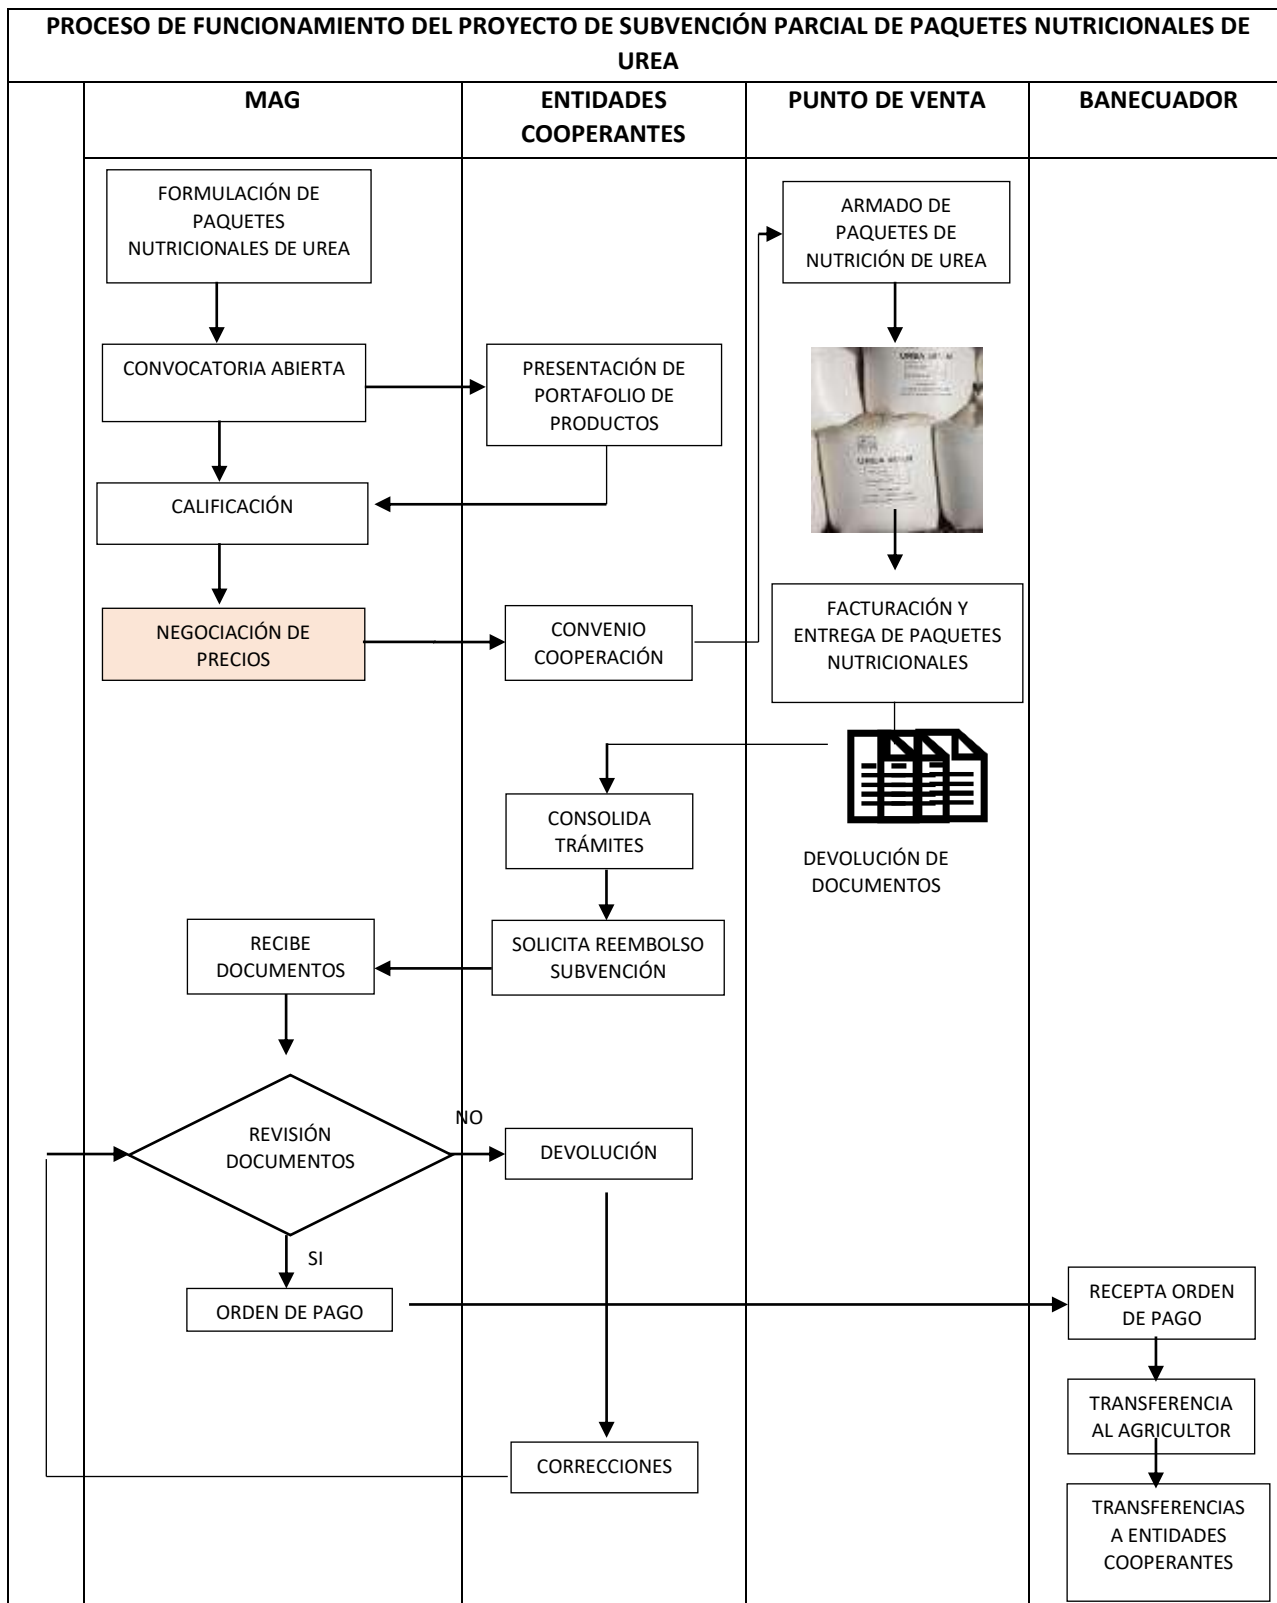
PROCESO DE FUNCIONAMIENTO DEL PROYECTO DE SUBVENCIÓN PARCIAL DE PAQUETES NUTRICIONALES DE UREA

MAG

ENTIDADES COOPERANTES

PUNTO DE VENTA

BANECUADOR

FORMULACIÓN DE PAQUETES NUTRICIONALES DE UREA

ARMADO DE PAQUETES DE NUTRICIÓN DE UREA

CONVOCATORIA ABIERTA

PRESENTACIÓN DE PORTAFOLIO DE PRODUCTOS

CALIFICACIÓN

NEGOCIACIÓN DE PRECIOS

CONVENIO COOPERACIÓN

FACTURACIÓN Y ENTREGA DE PAQUETES NUTRICIONALES

CONSOLIDA TRÁMITES

DEVOLUCIÓN DE DOCUMENTOS

RECIBE DOCUMENTOS

SOLICITA REEMBOLSO SUBVENCIÓN

REVISIÓN DOCUMENTOS

NO

DEVOLUCIÓN

SI

ORDEN DE PAGO

RECEPTA ORDEN DE PAGO

TRANSFERENCIA AL AGRICULTOR

CORRECCIONES

TRANSFERENCIAS A ENTIDADES COOPERANTES